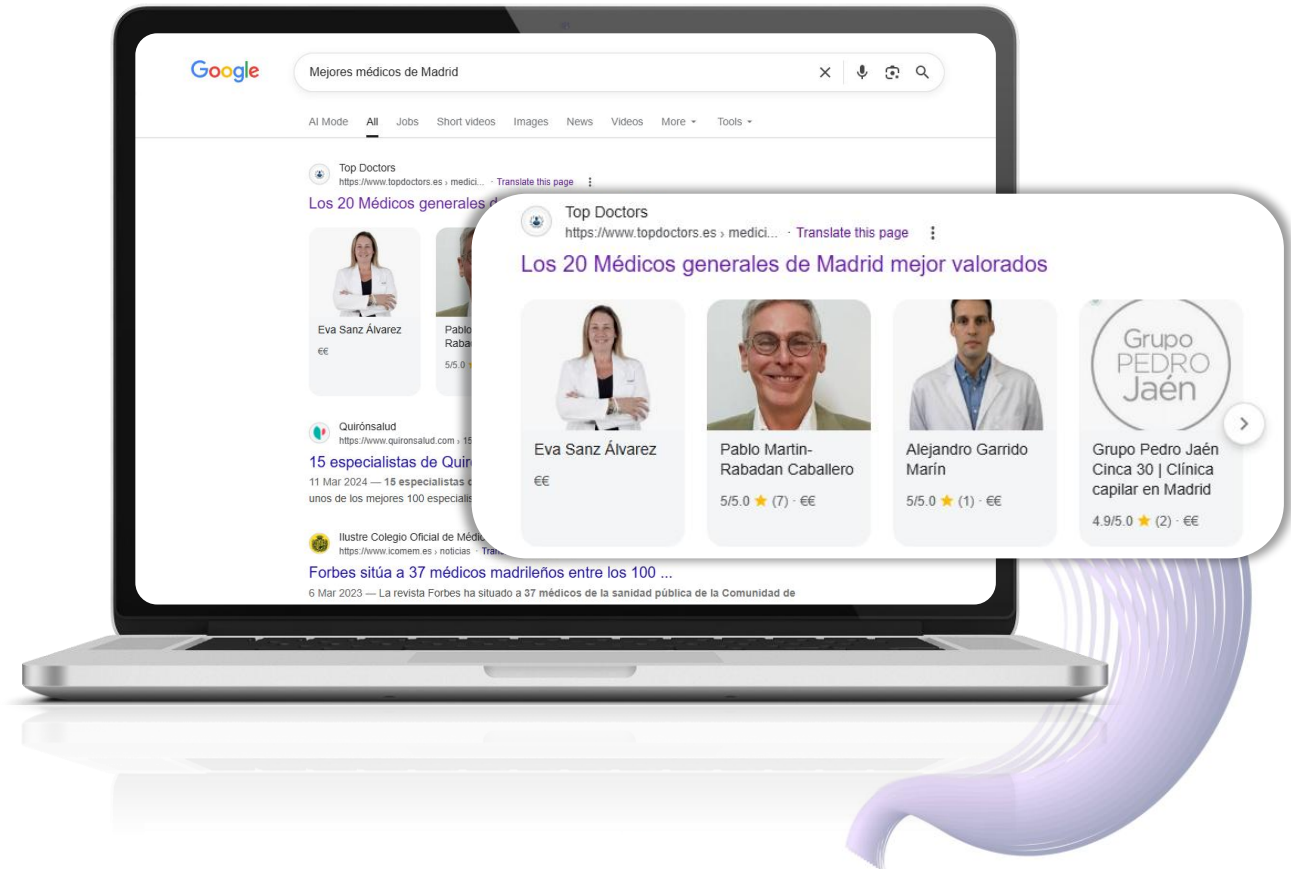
Google

Mejores médicos de Madrid

AI Mode All Jobs Short videos Images News Videos More Tools

Top Doctors
https://www.topdoctors.es › medici... · Translate this page

Los 20 Médicos generales d

Eva Sanz Álvarez
€€

Pablo
Raba
5/5.0

Quirónsalud
https://www.quironsalud.com › 15

15 especialistas de Quir

11 Mar 2024 — 15 especialistas
unos de los mejores 100 especialis

Ilustre Colegio Oficial de Médi
https://www.icomem.es › noticias · Tran

Forbes sitúa a 37 médicos madrileños entre los 100 ...

6 Mar 2023 — La revista Forbes ha situado a 37 médicos de la sanidad pública de la Comunidad de

Top Doctors
https://www.topdoctors.es › medici... · Translate this page

Los 20 Médicos generales de Madrid mejor valorados

Eva Sanz Álvarez
€€

Pablo Martin-Rabadan Caballero
5/5.0 ★ (7) · €€

Alejandro Garrido Marín
5/5.0 ★ (1) · €€

Grupo PEDRO Jaén

Grupo Pedro Jaén Cinca 30 | Clínica capilar en Madrid
4.9/5.0 ★ (2) · €€